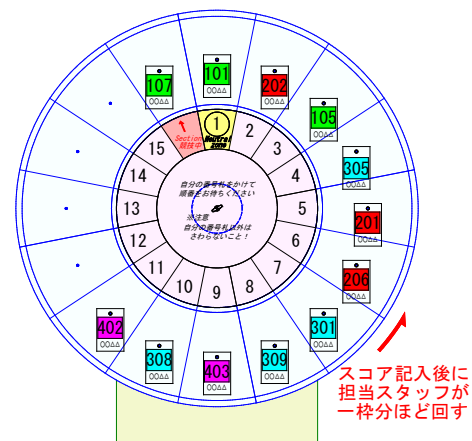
107
○○△△
101
○○△△
202
○○△△
105
○○△△
305
○○△△
201
○○△△
206
○○△△
301
○○△△
309
○○△△
403
○○△△
308
○○△△
402
○○△△

1
Neutral zone
2
3
4
5
6
7
8
9
10
11
12
13
14
15
Section 競技中

自分の番号札をかけて順番をお待ちください

※注意
自分の番号札以外はさわらないこと！

スコア記入後に担当スタッフが一枠分ほど回す